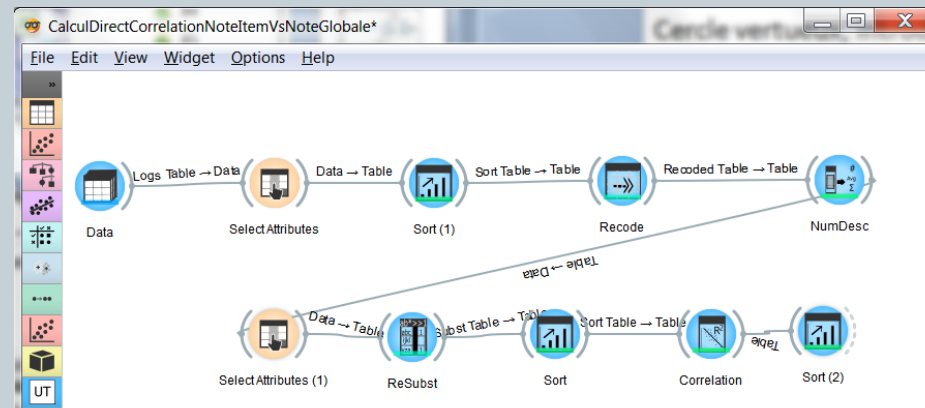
CalculDirectCorrelationNoteItemVsNoteGlobale*

Cercle vertue

File Edit View Widget Options Help

»

UT

Logs Table → Data

Data → Table

Sort Table → Table

Recoded Table → Table

Data

Select Attributes

Sort (1)

Recode

NumDesc

Table → Data

Data → Table

Subst Table → Table

Sort Table → Table

Table

Select Attributes (1)

ReSubst

Sort

Correlation

Sort (2)